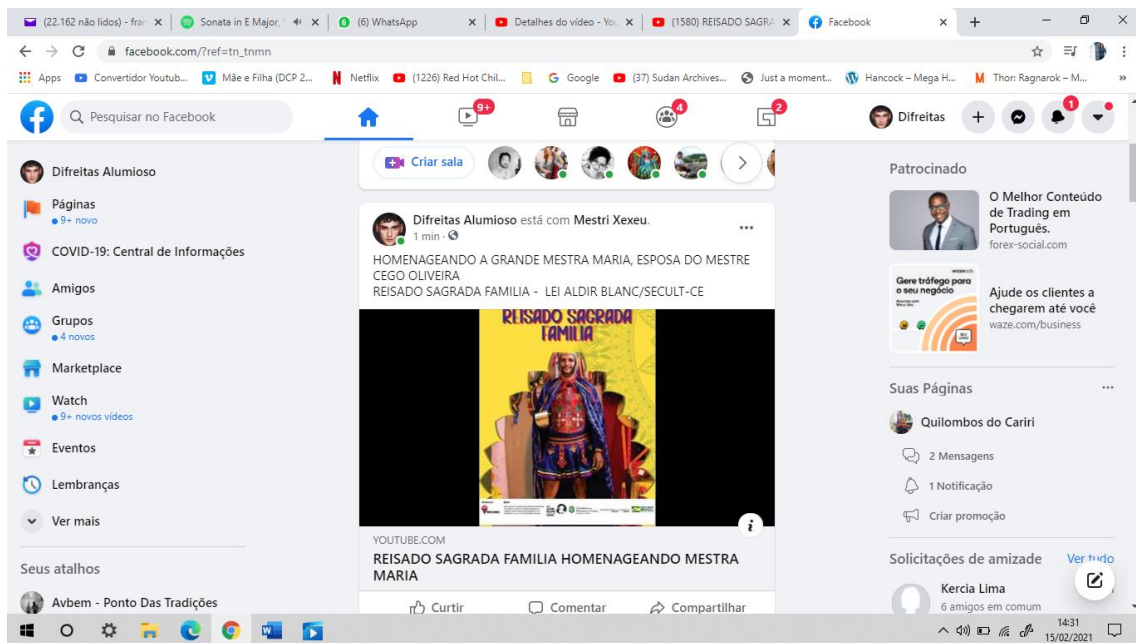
(22.162 não lidos) - fra × | Sonata in E Major, × | (6) WhatsApp × | Detalhes do vídeo - You × | (1580) REISADO SAGRA × | Facebook × | +

facebook.com/?ref=tn_tnmn

Apps Convertidor Youtub... Mãe e Filha (DCP 2... Netflix (1226) Red Hot Chil... Google (37) Sudan Archives... Just a moment... Hancock – Mega H... Thor: Ragnarok – M... »

Pesquisar no Facebook

9+ 4 2

Difreitas + 1

Difreitas Alumioso
Páginas
• 9+ novo
COVID-19: Central de Informações
Amigos
Grupos
• 4 novos
Marketplace
Watch
• 9+ novos vídeos
Eventos
Lembranças
Ver mais

Seus atalhos
Avbem - Ponto Das Tradições

Criar sala

Difreitas Alumioso está com Mestri Xexeu.
1 min ·

HOMENAGEANDO A GRANDE MESTRA MARIA, ESPOSA DO MESTRE CEGO OLIVEIRA
REISADO SAGRADA FAMILIA - LEI ALDIR BLANC/SECULT-CE

REISADO SAGRADA FAMILIA

YOUTUBE.COM
REISADO SAGRADA FAMILIA HOMENAGEANDO MESTRA MARIA

Curtir Comentar Compartilhar

Patrocinado
O Melhor Conteúdo de Trading em Português.
forex-social.com
Gere tráfego para o seu negócio
Ajude os clientes a chegarem até você
waze.com/business

Suas Páginas
Quilombos do Cariri
2 Mensagens
1 Notificação
Criar promoção

Solicitações de amizade Ver tudo
Kercia Lima
6 amigos em comum

14:31
15/02/2021